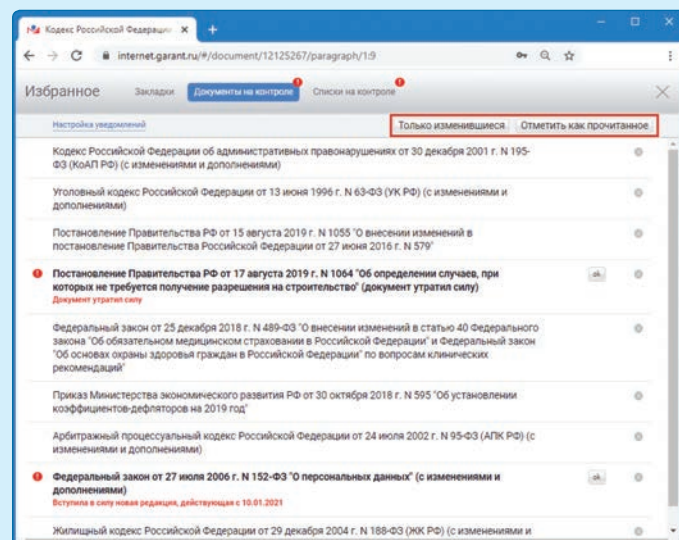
Кодекс Российской Федерации

internet.garant.ru/#/document/12125267/paragraph/1:9

Избранное

Закладки

Документы на контроле

Списки на контроле

Настройка уведомлений

Только изменившиеся

Отметить как прочитанное

Кодекс Российской Федерации об административных правонарушениях от 30 декабря 2001 г. N 195-ФЗ (КоАП РФ) (с изменениями и дополнениями)

Уголовный кодекс Российской Федерации от 13 июня 1996 г. N 63-ФЗ (УК РФ) (с изменениями и дополнениями)

Постановление Правительства РФ от 15 августа 2019 г. N 1055 "О внесении изменений в постановление Правительства Российской Федерации от 27 июня 2016 г. N 579"

Постановление Правительства РФ от 17 августа 2019 г. N 1064 "Об определении случаев, при которых не требуется получение разрешения на строительство" (документ утратил силу)

Документ утратил силу

ok

Федеральный закон от 25 декабря 2018 г. N 489-ФЗ "О внесении изменений в статью 40 Федерального закона "Об обязательном медицинском страховании в Российской Федерации" и Федеральный закон "Об основах охраны здоровья граждан в Российской Федерации" по вопросам клинических рекомендаций"

Приказ Министерства экономического развития РФ от 30 октября 2018 г. N 595 "Об установлении коэффициентов-дефляторов на 2019 год"

Арбитражный процессуальный кодекс Российской Федерации от 24 июля 2002 г. N 95-ФЗ (АПК РФ) (с изменениями и дополнениями)

Федеральный закон от 27 июля 2006 г. N 152-ФЗ "О персональных данных" (с изменениями и дополнениями)

Вступила в силу новая редакция, действующая с 10.01.2021

ok

Жилищный кодекс Российской Федерации от 29 декабря 2004 г. N 188-ФЗ (ЖК РФ) (с изменениями и